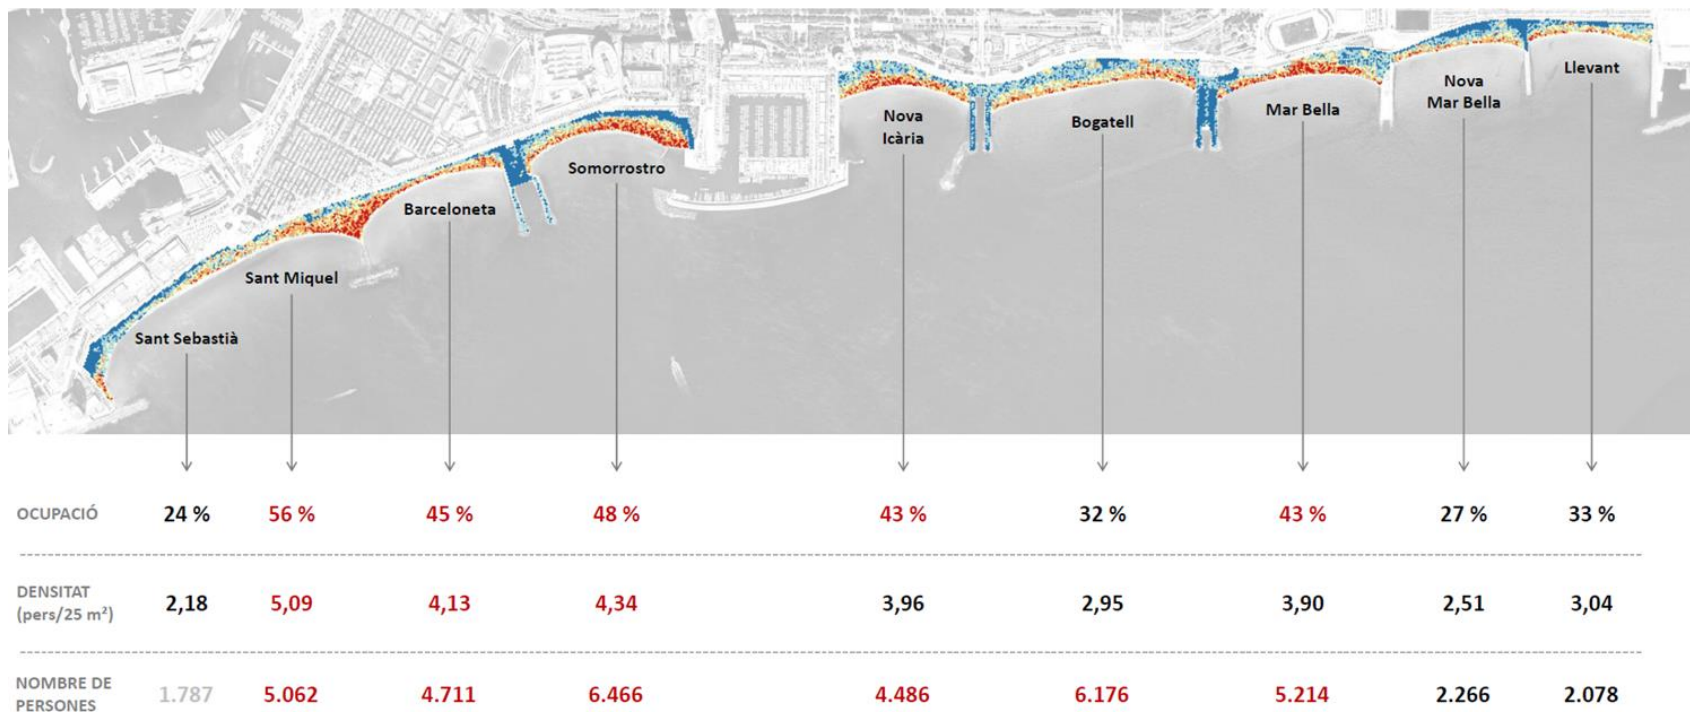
Sant Sebastià
Sant Miquel
Barceloneta
Somorrostro
Nova Icària
Bogatell
Mar Bella
Nova Mar Bella
Llevant

| | Sant Sebastià | Sant Miquel | Barceloneta | Somorrostro | Nova Icària | Bogatell | Mar Bella | Nova Mar Bella | Llevant |
|---|---|---|---|---|---|---|---|---|---|
| OCUPACIÓ | 24 % | 56 % | 45 % | 48 % | 43 % | 32 % | 43 % | 27 % | 33 % |
| DENSITAT (pers/25 m²) | 2,18 | 5,09 | 4,13 | 4,34 | 3,96 | 2,95 | 3,90 | 2,51 | 3,04 |
| NOMBRE DE PERSONES | 1.787 | 5.062 | 4.711 | 6.466 | 4.486 | 6.176 | 5.214 | 2.266 | 2.078 |